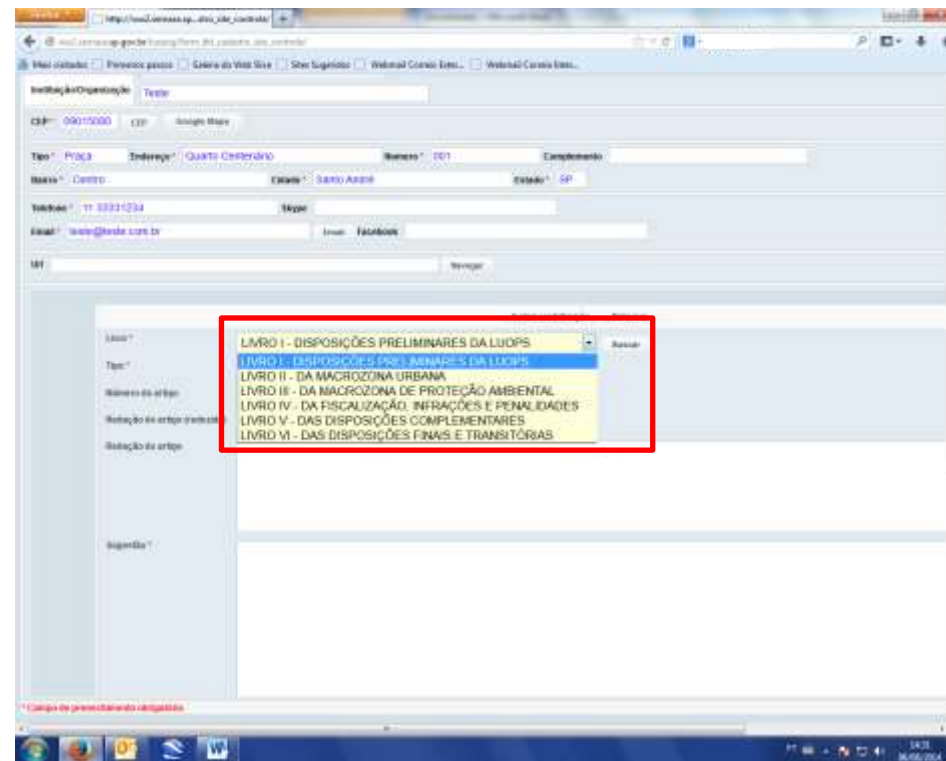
Instituição/Organização Teste

CEP* 09015080 CEP Google Maps

Tipo* Praça Endereço* Quarto Centenário Número* 001 Complemento

Bairro* Centro Cidade* Santo André Estado* SP

Telefone* 11 33331234 Skype

Email* teste@teste.com.br Email Facebook

Url Navegar

Livro* LIVRO I - DISPOSIÇÕES PRELIMINARES DA LUOPS Buscar

LIVRO I - DISPOSIÇÕES PRELIMINARES DA LUOPS
LIVRO II - DA MACROZONA URBANA
LIVRO III - DA MACROZONA DE PROTEÇÃO AMBIENTAL
LIVRO IV - DA FISCALIZAÇÃO, INFRAÇÕES E PENALIDADES
LIVRO V - DAS DISPOSIÇÕES COMPLEMENTARES
LIVRO VI - DAS DISPOSIÇÕES FINAIS E TRANSITÓRIAS

Tipo*

Número do artigo

Redação do artigo

Redação do artigo

Sugestão*

* Campo de preenchimento obrigatório